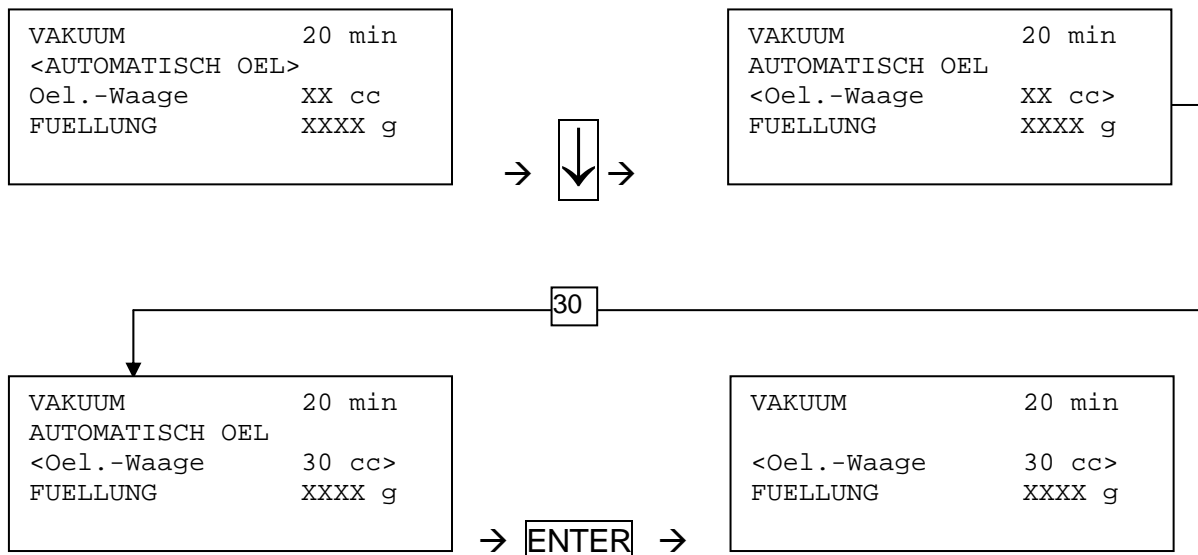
VAKUUM 20 min
<AUTOMATISCH OEL>
Oel.-Waage XX cc
FUELLUNG XXXX g

→ ↓ →

VAKUUM 20 min
AUTOMATISCH OEL
<Oel.-Waage XX cc>
FUELLUNG XXXX g

30

VAKUUM 20 min
AUTOMATISCH OEL
<Oel.-Waage 30 cc>
FUELLUNG XXXX g

→ ENTER →

VAKUUM 20 min

<Oel.-Waage 30 cc>
FUELLUNG XXXX g